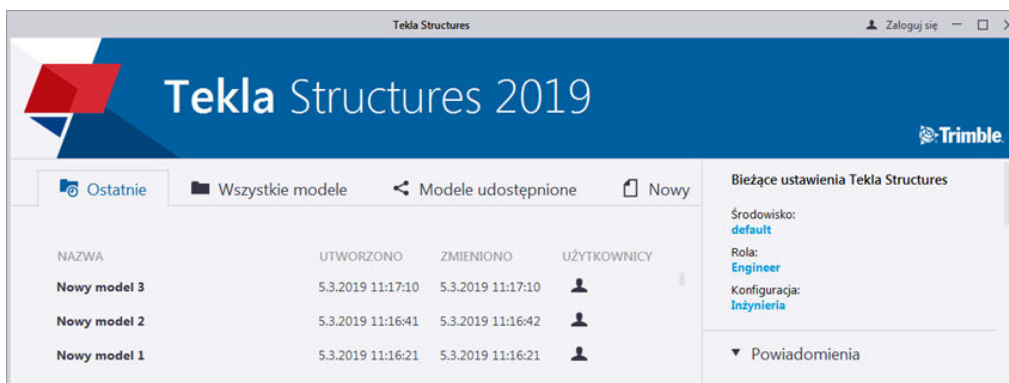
Tekla Structures

Zaloguj się

Tekla Structures 2019

Trimble.

Ostatnie

Wszystkie modele

Modele udostępnione

Nowy

| NAZWA | UTWORZONO | ZMIENIONO | UŻYTKOWNICY |
|---|---|---|---|
| Nowy model 3 | 5.3.2019 11:17:10 | 5.3.2019 11:17:10 | |
| Nowy model 2 | 5.3.2019 11:16:41 | 5.3.2019 11:16:42 | |
| Nowy model 1 | 5.3.2019 11:16:21 | 5.3.2019 11:16:21 | |

Bieżące ustawienia Tekla Structures

Środowisko:
default

Rola:
Engineer

Konfiguracja:
Inżynieria

Powiadomienia